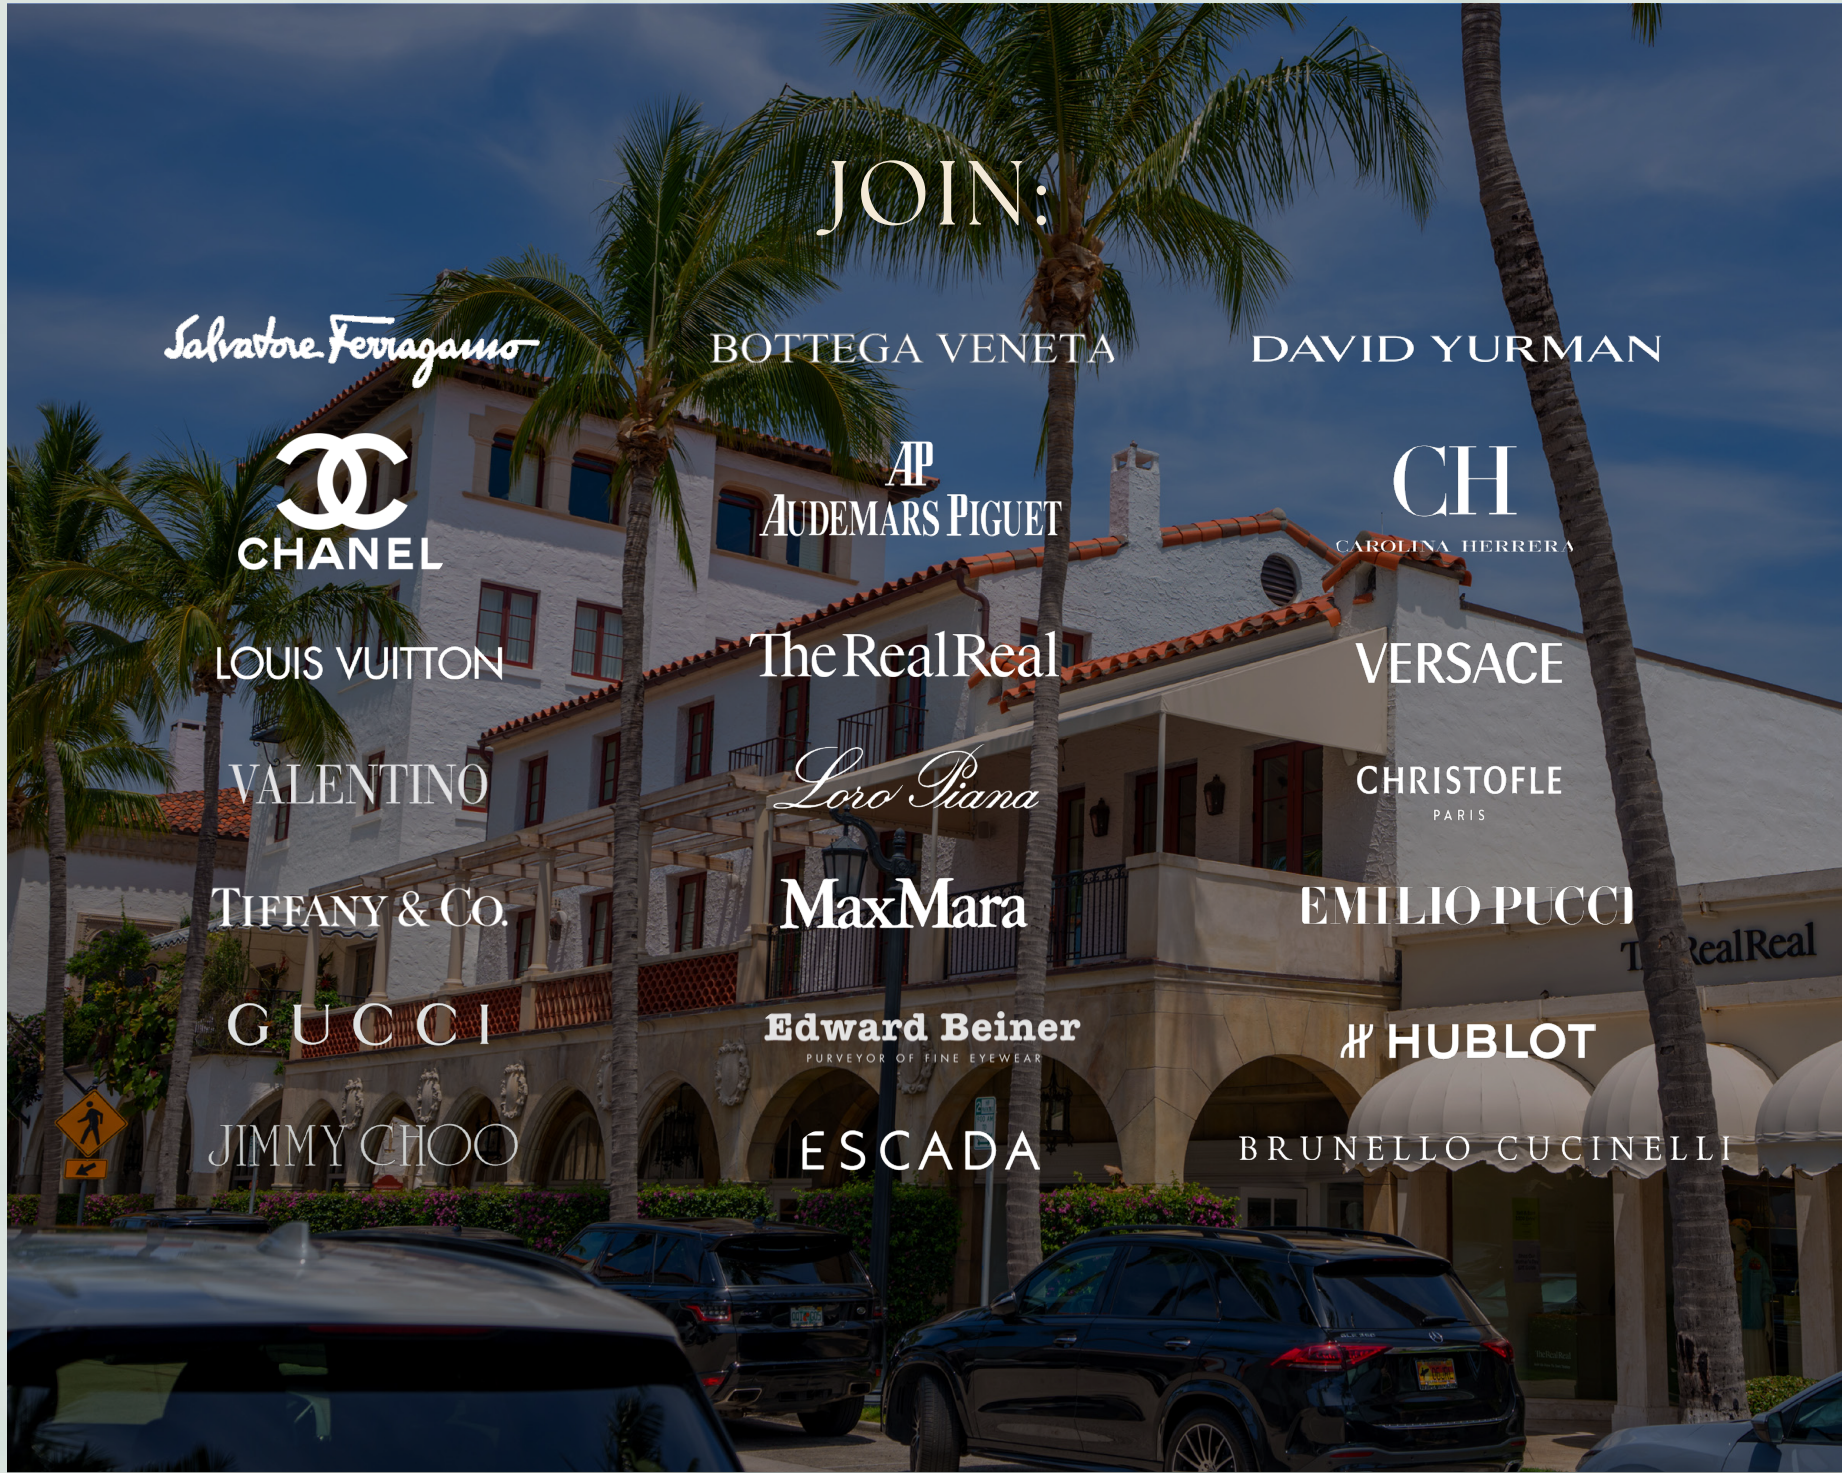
JOIN:

Salvatore Ferragamo

BOTTEGA VENETA

DAVID YURMAN

CHANEL

AP
AUDEMARS PIGUET

CH
CAROLINA HERRERA

LOUIS VUITTON

TheRealReal

VERSACE

VALENTINO

Loro Piana

CHRISTOFLE
PARIS

TIFFANY & CO.

MaxMara

EMILIO PUCCI

TheRealReal

GUCCI

Edward Beiner
PURVEYOR OF FINE EYEWEAR

HUBLOT

JIMMY CHOO

ESCADA

BRUNELLO CUCINELLI